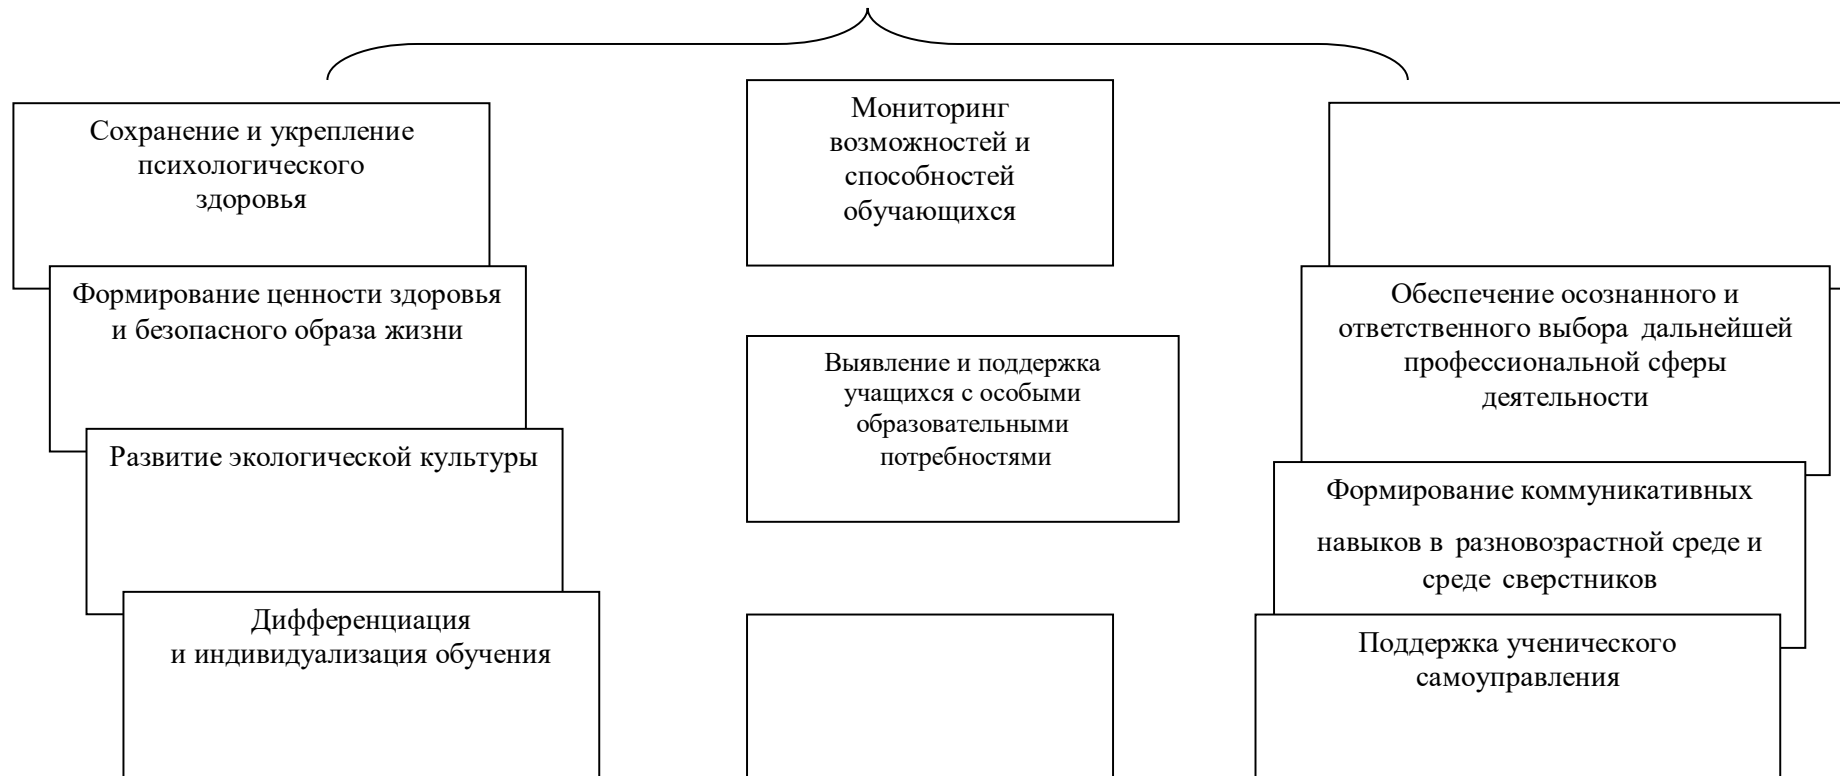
Сохранение и укрепление психологического здоровья

Формирование ценности здоровья и безопасного образа жизни

Развитие экологической культуры

Дифференциация и индивидуализация обучения

Мониторинг возможностей и способностей обучающихся

Выявление и поддержка учащихся с особыми образовательными потребностями

Обеспечение осознанного и ответственного выбора дальнейшей профессиональной сферы деятельности

Формирование коммуникативных навыков в разновозрастной среде и среде сверстников

Поддержка ученического самоуправления